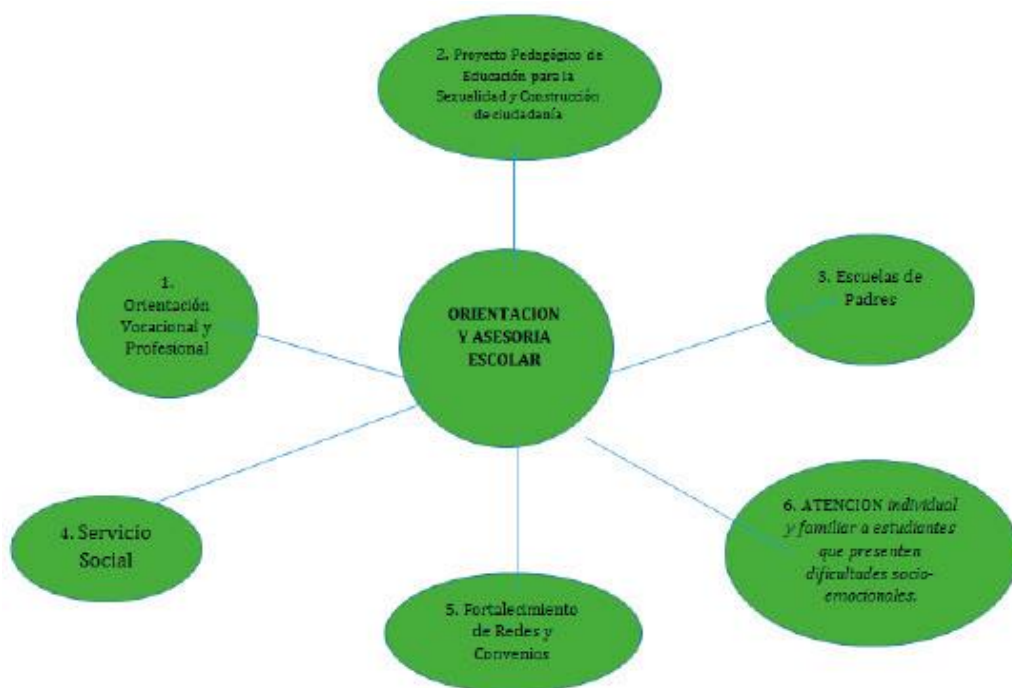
2. Proyecto Pedagógico de Educación para la Sexualidad y Construcción de ciudadanía

1. Orientación Vocacional y Profesional

ORIENTACION Y ASESORIA ESCOLAR

3. Escuelas de Padres

4. Servicio Social

6. ATENCION individual y familiar a estudiantes que presenten dificultades socio-emocionales.

5. Fortalecimiento de Redes y Convenios